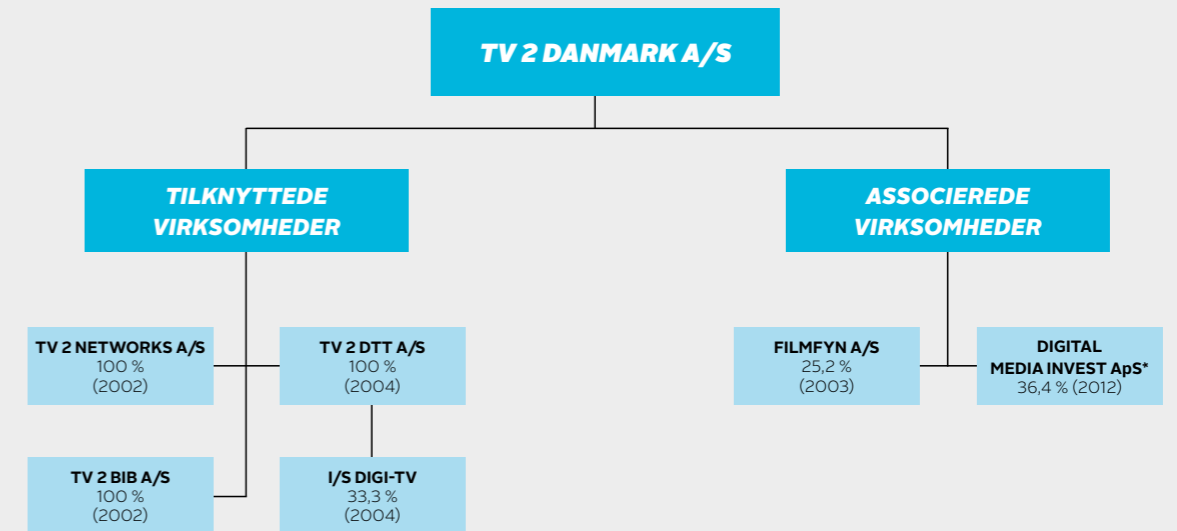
TV 2 DANMARK A/S

TILKNYTTEDE VIRKSOMHEDER

ASSOCIEREDE VIRKSOMHEDER

TV 2 NETWORKS A/S
100 %
(2002)

TV 2 DTT A/S
100 %
(2004)

FILMFYN A/S
25,2 %
(2003)

DIGITAL MEDIA INVEST ApS*
36,4 % (2012)

TV 2 BIB A/S
100 %
(2002)

I/S DIGI-TV
33,3 %
(2004)